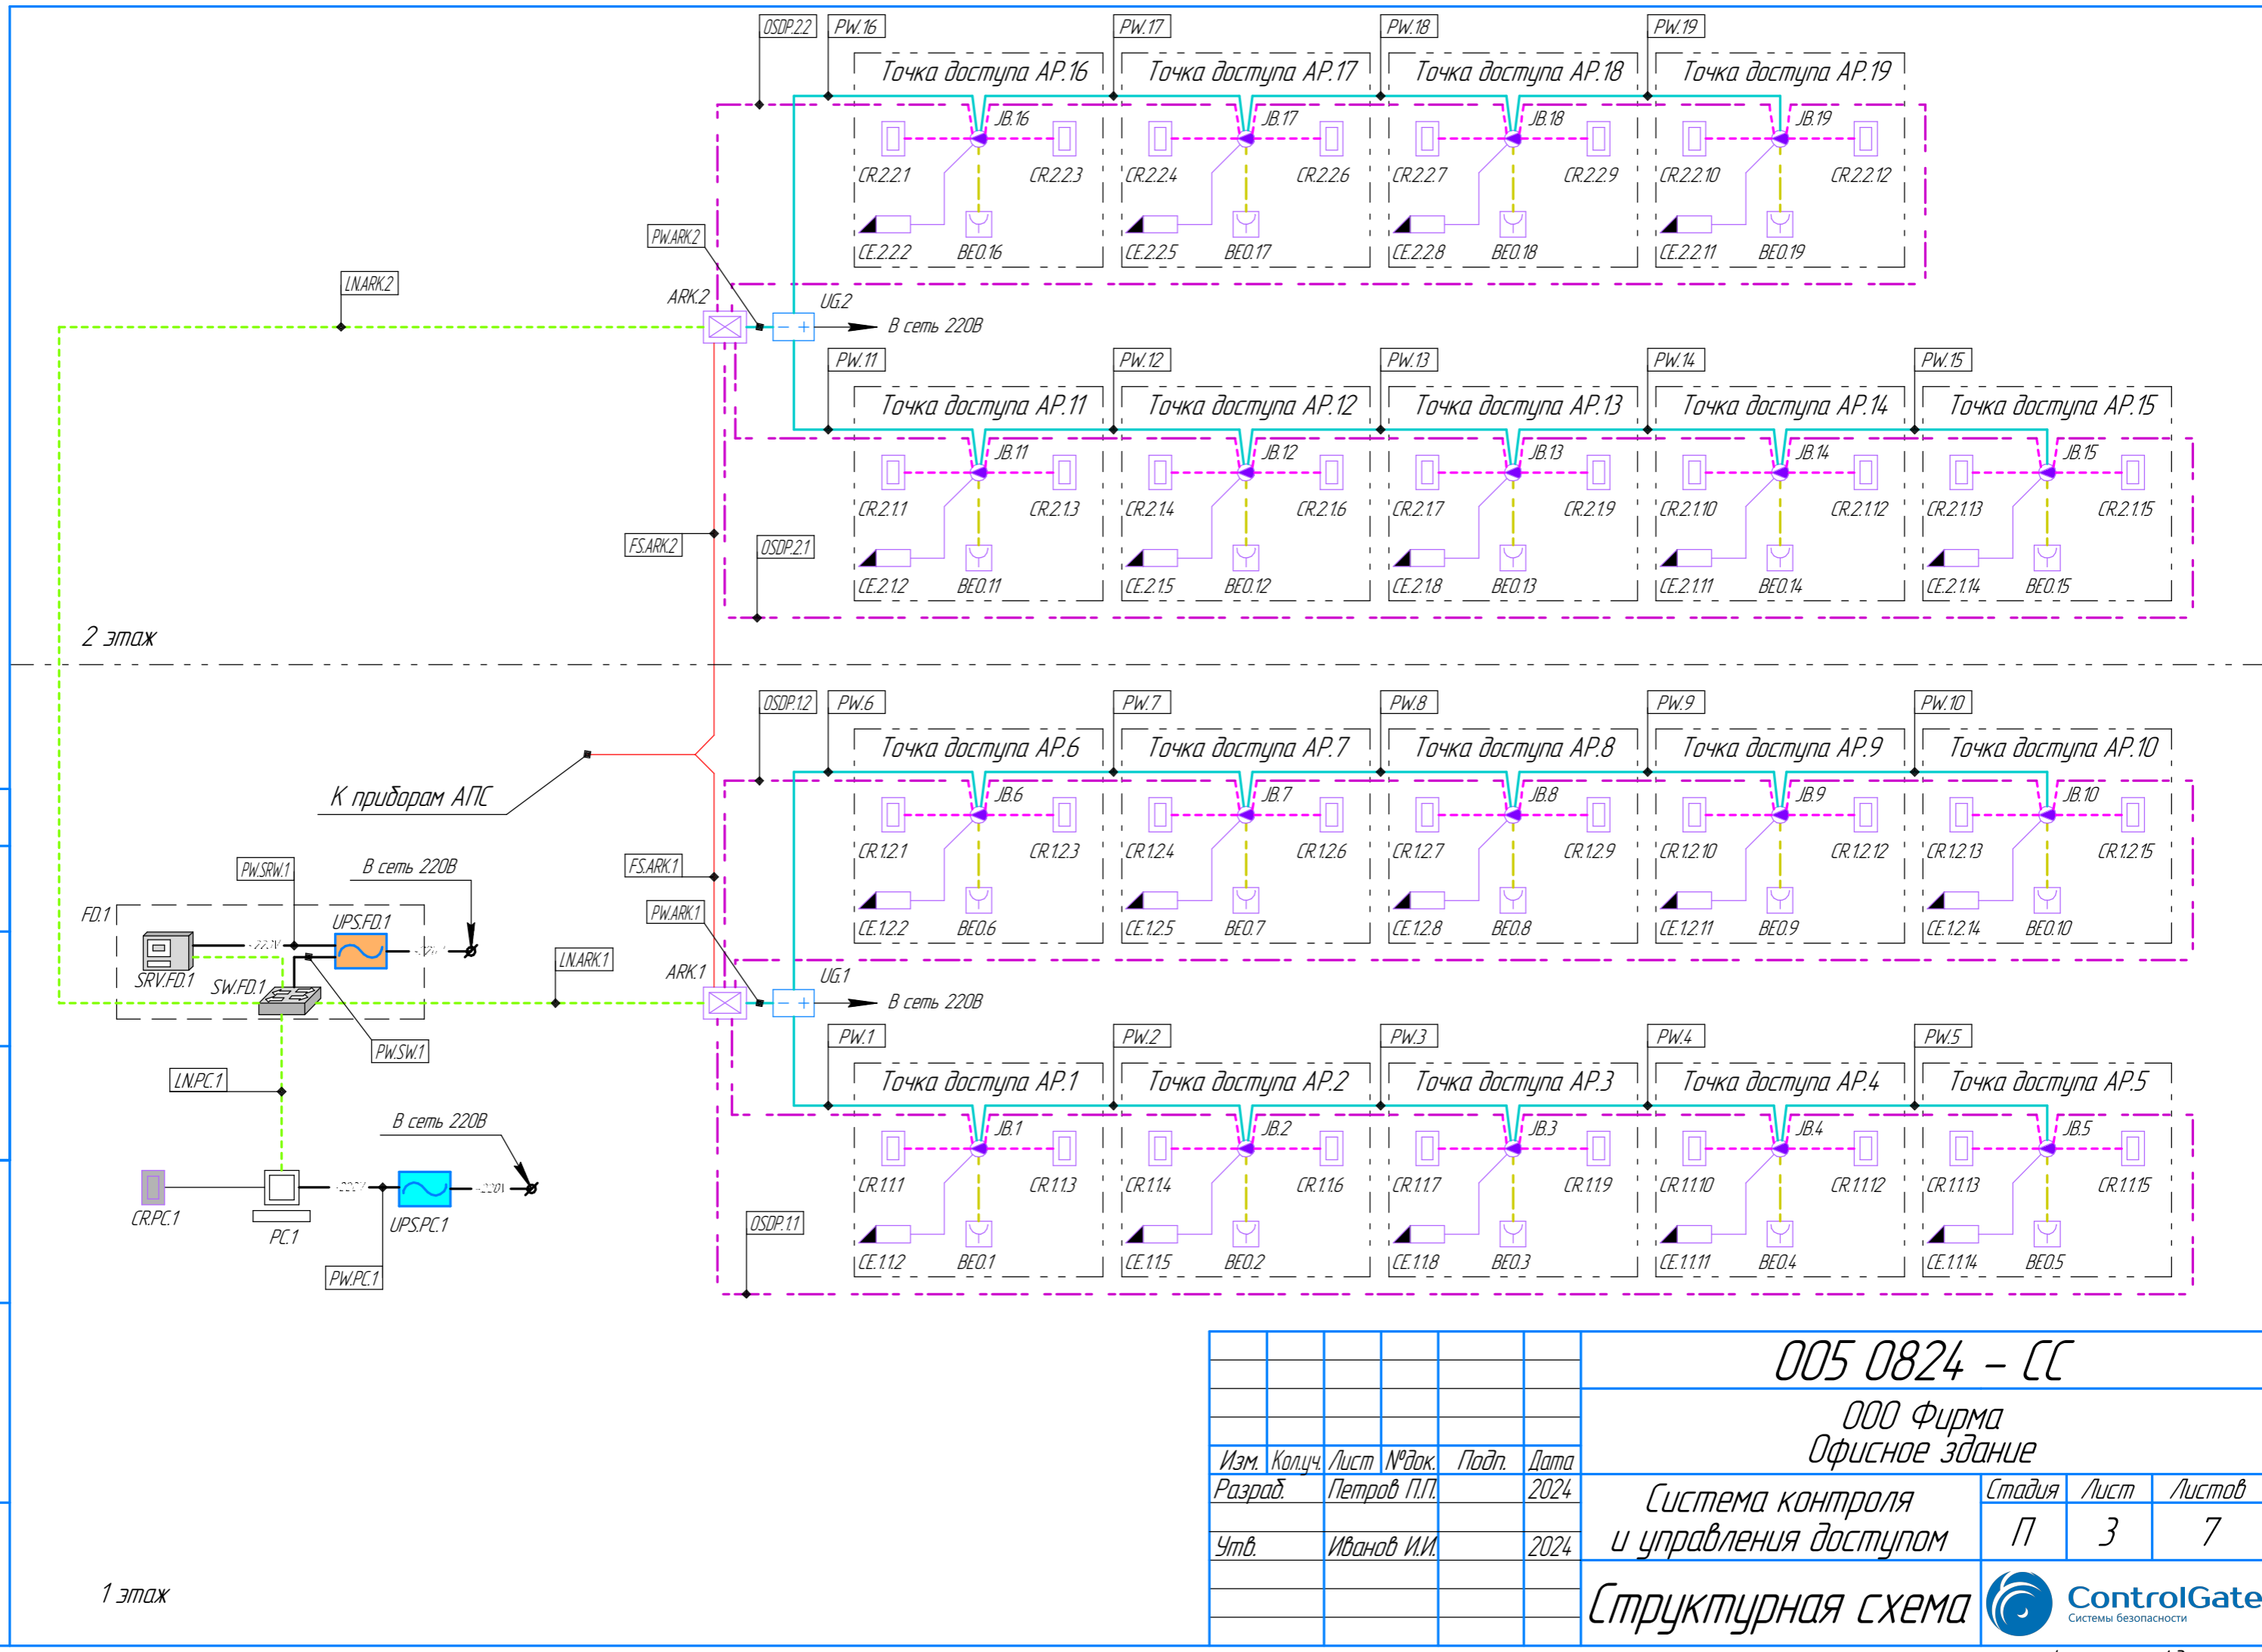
OSDP.2.2 PW.16 PW.17 PW.18 PW.19

Точка доступа AP.16 Точка доступа AP.17 Точка доступа AP.18 Точка доступа AP.19

JB.16 JB.17 JB.18 JB.19

CR.2.2.1 CR.2.2.3 CR.2.2.4 CR.2.2.6 CR.2.2.7 CR.2.2.9 CR.2.2.10 CR.2.2.12

CE.2.2.2 BEO.16 CE.2.2.5 BEO.17 CE.2.2.8 BEO.18 CE.2.2.11 BEO.19

PW.ARK.2
LN.ARK.2
ARK.2
UG.2
В сеть 220В

PW.11 PW.12 PW.13 PW.14 PW.15

Точка доступа AP.11 Точка доступа AP.12 Точка доступа AP.13 Точка доступа AP.14 Точка доступа AP.15

JB.11 JB.12 JB.13 JB.14 JB.15

CR.2.1.1 CR.2.1.3 CR.2.1.4 CR.2.1.6 CR.2.1.7 CR.2.1.9 CR.2.1.10 CR.2.1.12 CR.2.1.13 CR.2.1.15

FS.ARK.2 OSDP.2.1

CE.2.1.2 BEO.11 CE.2.1.5 BEO.12 CE.2.1.8 BEO.13 CE.2.1.11 BEO.14 CE.2.1.14 BEO.15

2 этаж

OSDP.1.2 PW.6 PW.7 PW.8 PW.9 PW.10

Точка доступа AP.6 Точка доступа AP.7 Точка доступа AP.8 Точка доступа AP.9 Точка доступа AP.10

К приборам АПС

JB.6 JB.7 JB.8 JB.9 JB.10

CR.1.2.1 CR.1.2.3 CR.1.2.4 CR.1.2.6 CR.1.2.7 CR.1.2.9 CR.1.2.10 CR.1.2.12 CR.1.2.13 CR.1.2.15

PW.SRW.1
В сеть 220В
FS.ARK.1
FD.1
UPS.FD.1
PW.ARK.1
CE.1.2.2 BEO.6 CE.1.2.5 BEO.7 CE.1.2.8 BEO.8 CE.1.2.11 BEO.9 CE.1.2.14 BEO.10

SRV.FD.1
SW.FD.1
LN.ARK.1
ARK.1
UG.1
В сеть 220В

PW.SW.1

PW.1 PW.2 PW.3 PW.4 PW.5

Точка доступа AP.1 Точка доступа AP.2 Точка доступа AP.3 Точка доступа AP.4 Точка доступа AP.5

LN.PC.1

JB.1 JB.2 JB.3 JB.4 JB.5

В сеть 220В

CR.1.1.1 CR.1.1.3 CR.1.1.4 CR.1.1.6 CR.1.1.7 CR.1.1.9 CR.1.1.10 CR.1.1.12 CR.1.1.13 CR.1.1.15

CR.PC.1
PC.1
UPS.PC.1
OSDP.1.1
PW.PC.1

CE.1.1.2 BEO.1 CE.1.1.5 BEO.2 CE.1.1.8 BEO.3 CE.1.1.11 BEO.4 CE.1.1.14 BEO.5

005 0824 – СС

ООО Фирма
Офисное здание

| Изм. | Кол.уч. | Лист | №док. | Подп. | Дата |
|---|---|---|---|---|---|
| Разраб. | | Петров П.П. | | | 2024 |
| Утв. | | Иванов И.И. | | | 2024 |

Система контроля и управления доступом

| Стадия | Лист | Листов |
|---|---|---|
| П | 3 | 7 |

Структурная схема

ControlGate
Системы безопасности

1 этаж